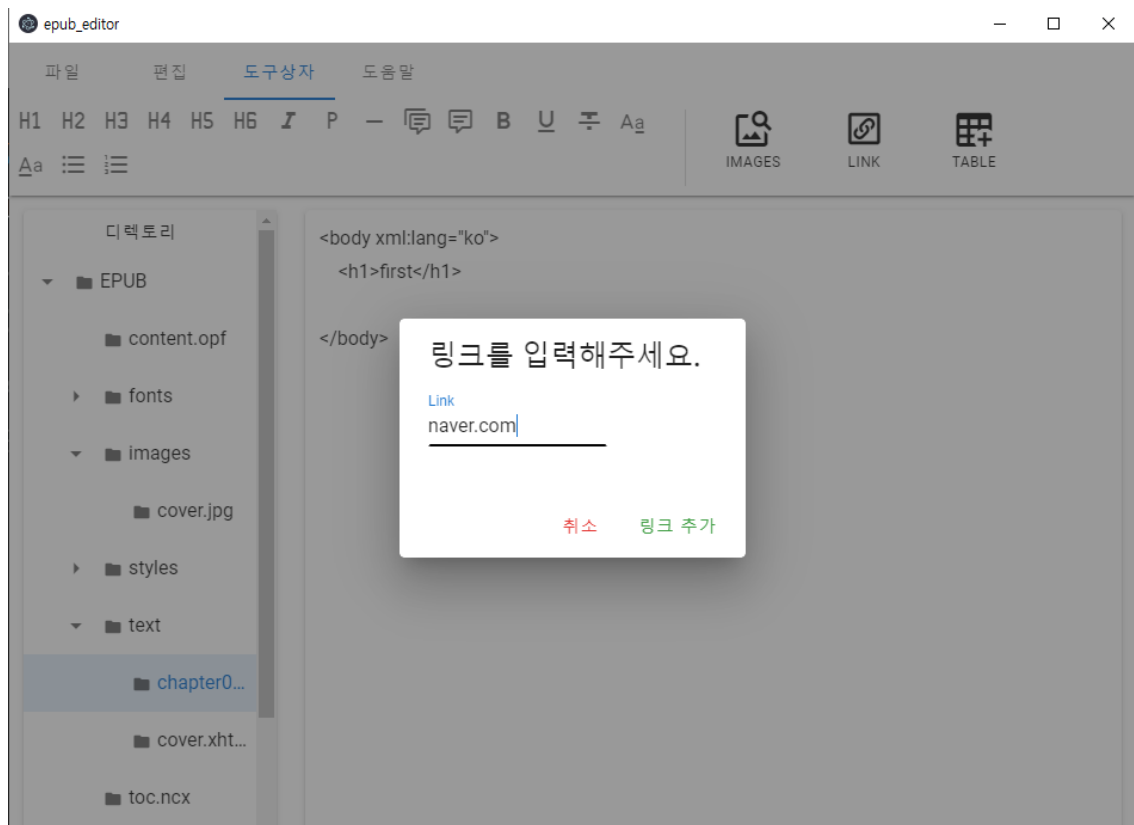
epub_editor

파일 편집 도구상자 도움말

H1 H2 H3 H4 H5 H6 I P — B U Aa Aa

IMAGES LINK TABLE

디렉토리

EPUB
content.opf
fonts
images
cover.jpg
styles
text
chapter0...
cover.xht...
toc.ncx

<body xml:lang="ko">
<h1>first</h1>

</body>

링크를 입력해주세요.

Link
naver.com

취소 링크 추가